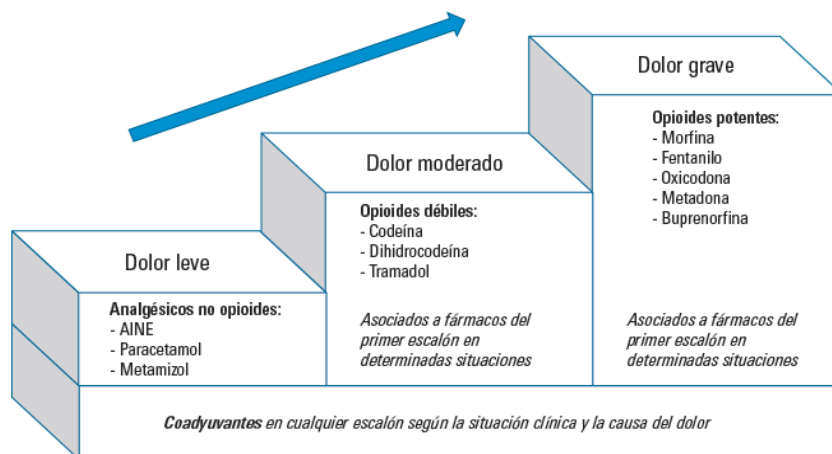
Dolor grave

Opioides potentes:
- Morfina
- Fentanilo
- Oxicodona
- Metadona
- Buprenorfina

Asociados a fármacos del primer escalón en determinadas situaciones

Dolor moderado

Opioides débiles:
- Codeína
- Dihidrocodeína
- Tramadol

Asociados a fármacos del primer escalón en determinadas situaciones

Dolor leve

Analgésicos no opioides:
- AINE
- Paracetamol
- Metamizol

Coadyuvantes en cualquier escalón según la situación clínica y la causa del dolor